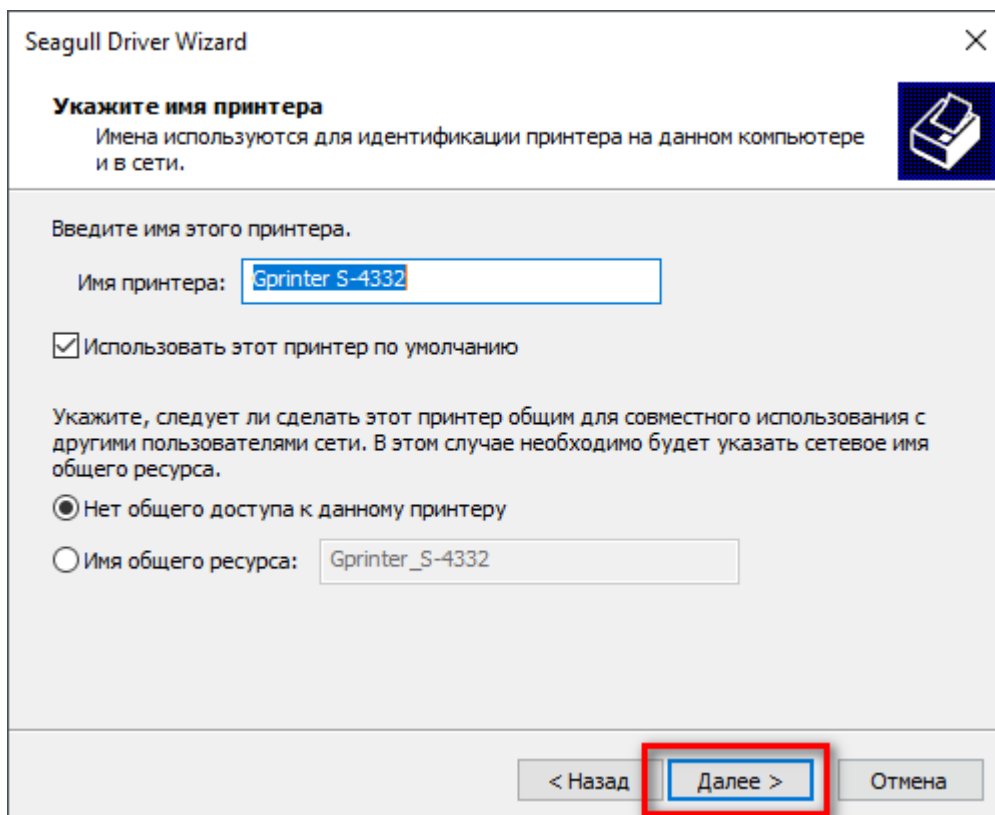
Seagull Driver Wizard

×

Укажите имя принтера

Имена используются для идентификации принтера на данном компьютере и в сети.

Введите имя этого принтера.

Имя принтера: Gprinter S-4332

Использовать этот принтер по умолчанию

Укажите, следует ли сделать этот принтер общим для совместного использования с другими пользователями сети. В этом случае необходимо будет указать сетевое имя общего ресурса.

Нет общего доступа к данному принтеру

Имя общего ресурса: Gprinter_S-4332

< Назад

Далее >

Отмена